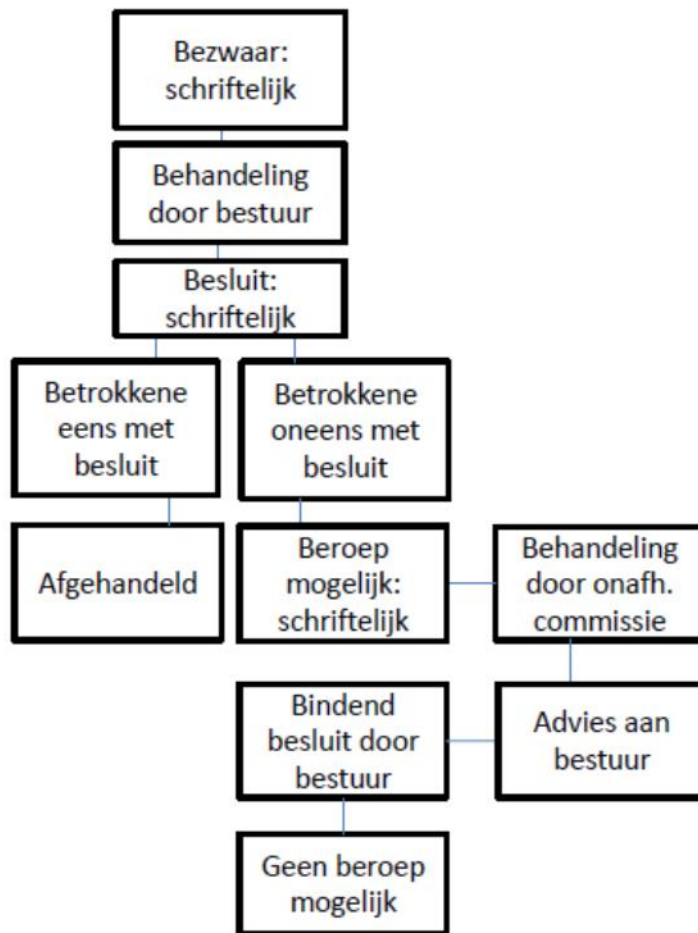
Bezwaar: schriftelijk

Behandeling door bestuur

Besluit: schriftelijk

Betrokkene eens met besluit

Betrokkene oneens met besluit

Afgehandeld

Beroep mogelijk: schriftelijk

Behandeling door onafh. commissie

Bindend besluit door bestuur

Advies aan bestuur

Geen beroep mogelijk